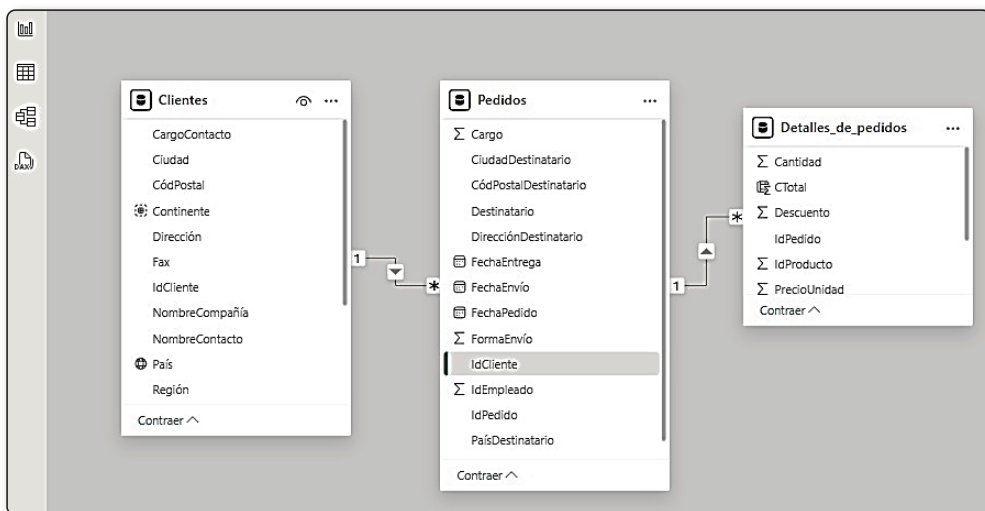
Clientes

CargoContacto
Ciudad
CódPostal
Continente
Dirección
Fax
IdCliente
NombreCompañía
NombreContacto
País
Región

Contraer ^

1

*

Pedidos

∑ Cargo
CiudadDestinatario
CódPostalDestinatario
Destinatario
DirecciónDestinatario
FechaEntrega
FechaEnvío
FechaPedido
∑ FormaEnvío
IdCliente
∑ IdEmpleado
IdPedido
PaísDestinatario

Contraer ^

1

*

Detalles_de_pedidos

∑ Cantidad
CTotal
∑ Descuento
IdPedido
∑ IdProducto
∑ PrecioUnidad

Contraer ^